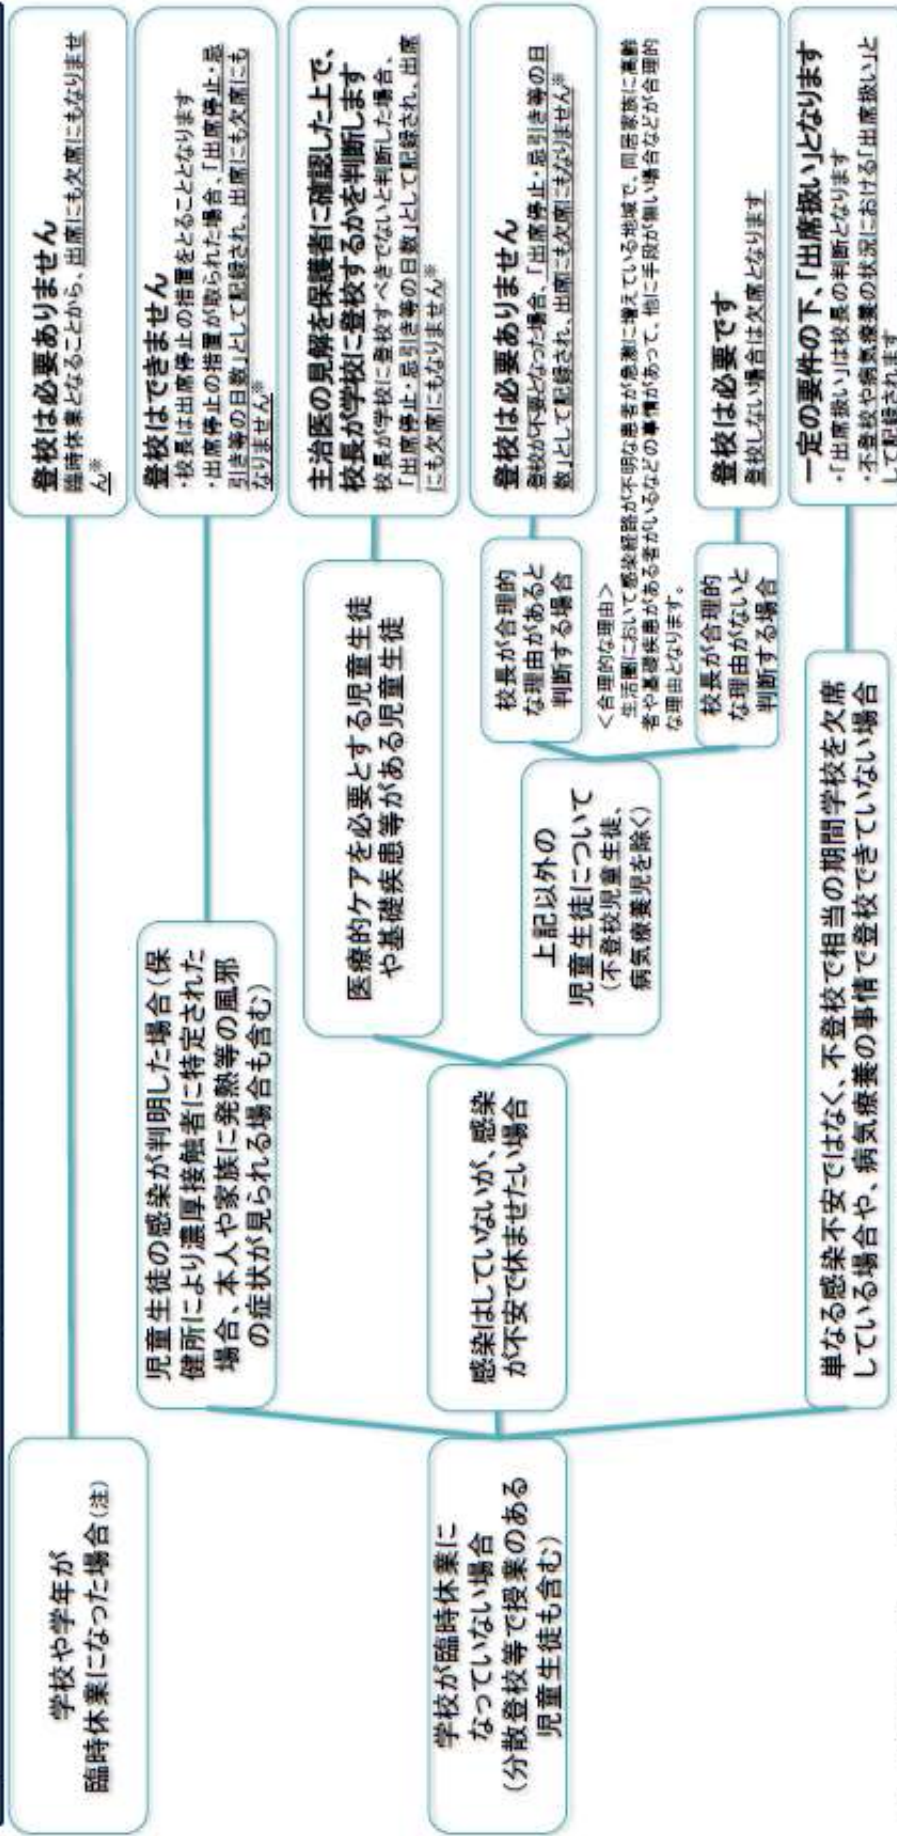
学校や学年が
臨時休業になった場合(注)

登校は必要ありません
臨時休業となることから、出席にも欠席にもなりません※

学校が臨時休業に
なっていない場合
(分散登校等で授業のある
児童生徒も含む)

児童生徒の感染が判明した場合(保健所により濃厚接触者に特定された場合、本人や家族に発熱等の風邪の症状が見られる場合も含む)

登校はできません
・校長は出席停止の措置をとることとなります
・出席停止の措置が取られた場合、「出席停止・忌引き等の日数」として記録され、出席にも欠席にもなりません※

感染はしていないが、感染が不安で休ませたい場合

医療的ケアを必要とする児童生徒や基礎疾患等がある児童生徒

主治医の見解を保護者に確認した上で、校長が学校に登校するかを判断します
校長が学校に登校すべきでないと判断した場合、「出席停止・忌引き等の日数」として記録され、出席にも欠席にもなりません※

上記以外の
児童生徒について
(不登校児童生徒、
病気療養児を除く)

校長が合理的な理由があると判断する場合

登校は必要ありません
登校が不要となった場合、「出席停止・忌引き等の日数」として記録され、出席にも欠席にもなりません※

<合理的な理由>
生活圏において感染経路が不明な患者が急激に増えている地域で、同居家族に高齢者や基礎疾患があるなどの事情があって、他に手段が無い場合などが合理的な理由となります。

校長が合理的な理由がないと判断する場合

登校は必要です
登校しない場合は欠席となります

単なる感染不安ではなく、不登校で相当の期間学校を欠席している場合や、病気療養の事情で登校できていない場合

一定の要件の下、「出席扱い」となります
・「出席扱い」は校長の判断となります
・不登校や病気療養の状況における「出席扱い」として記録されます